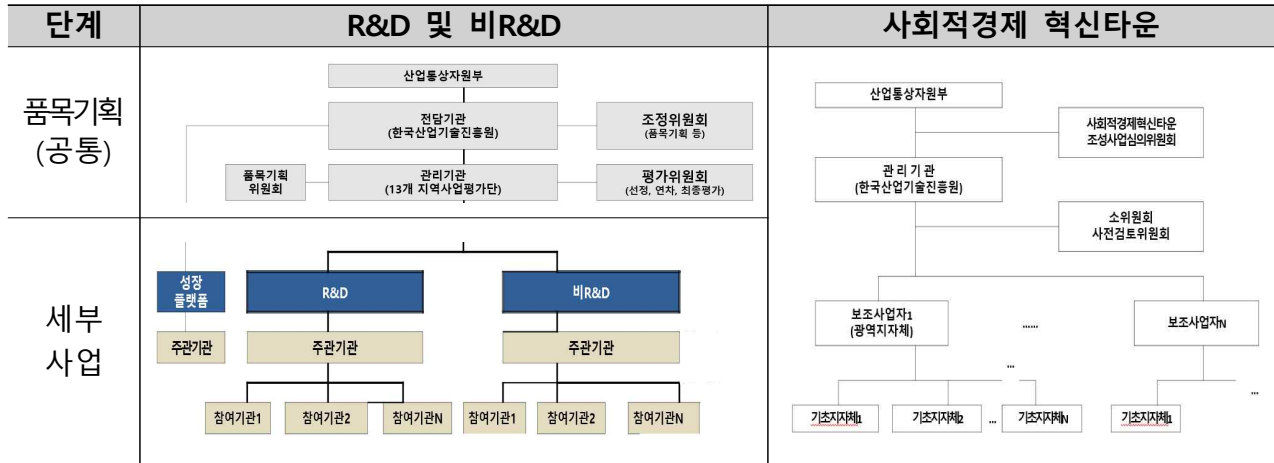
| 단계 | R&D 및 비R&D | 사회적경제 혁신타운 |
|---|---|---|
| 품목기획 (공통) | 산업통상자원부<br>전담기관 (한국산업기술진흥원)<br>조정위원회 (품목기획 등)<br>품목기획 위원회<br>관리기관 (13개 지역사업평가단)<br>평가위원회 (선정, 연차, 최종평가) | 산업통상자원부<br>사회적경제혁신타운 조성사업심의위원회<br>관 리 기 관 (한국산업기술진흥원)<br>소위원회 사전검토위원회<br>보조사업자1 (광역지자체)<br>......<br>보조사업자N<br>...<br>...<br>기초지자체1<br>기초지자체2<br>...<br>기초지자체N<br>기초지자체1 |
| 세부 사업 | 성장 플랫폼<br>R&D<br>비R&D<br>주관기관<br>주관기관<br>주관기관<br>참여기관1<br>참여기관2<br>참여기관N<br>참여기관1<br>참여기관2<br>참여기관N | |